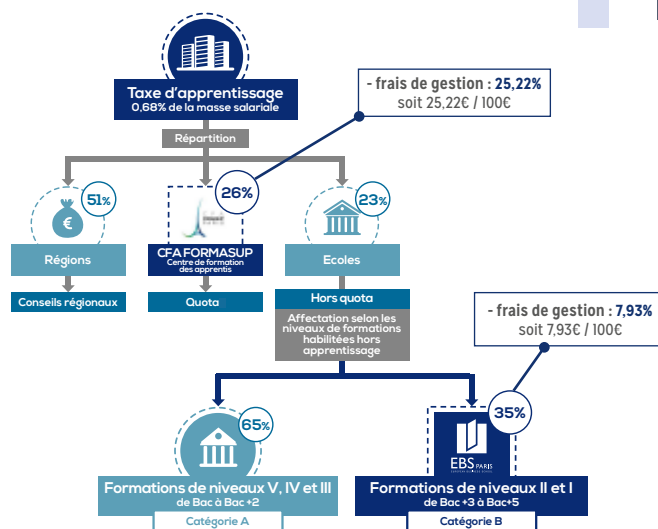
Taxe d'apprentissage
0,68% de la masse salariale

- frais de gestion : 25,22%
soit 25,22€ / 100€

Répartition

51%
€
Régions
Conseils régionaux

26%
CFA FORMASUP
Centre de formation des apprentis
Quota

23%
Ecoles
Hors quota
Affectation selon les niveaux de formations habilitées hors apprentissage

- frais de gestion : 7,93%
soit 7,93€ / 100€

65%
Formations de niveaux V, IV et III
de Bac à Bac +2
Catégorie A

35%
EBS PARIS
Formations de niveaux II et I
de Bac +3 à Bac+5
Catégorie B